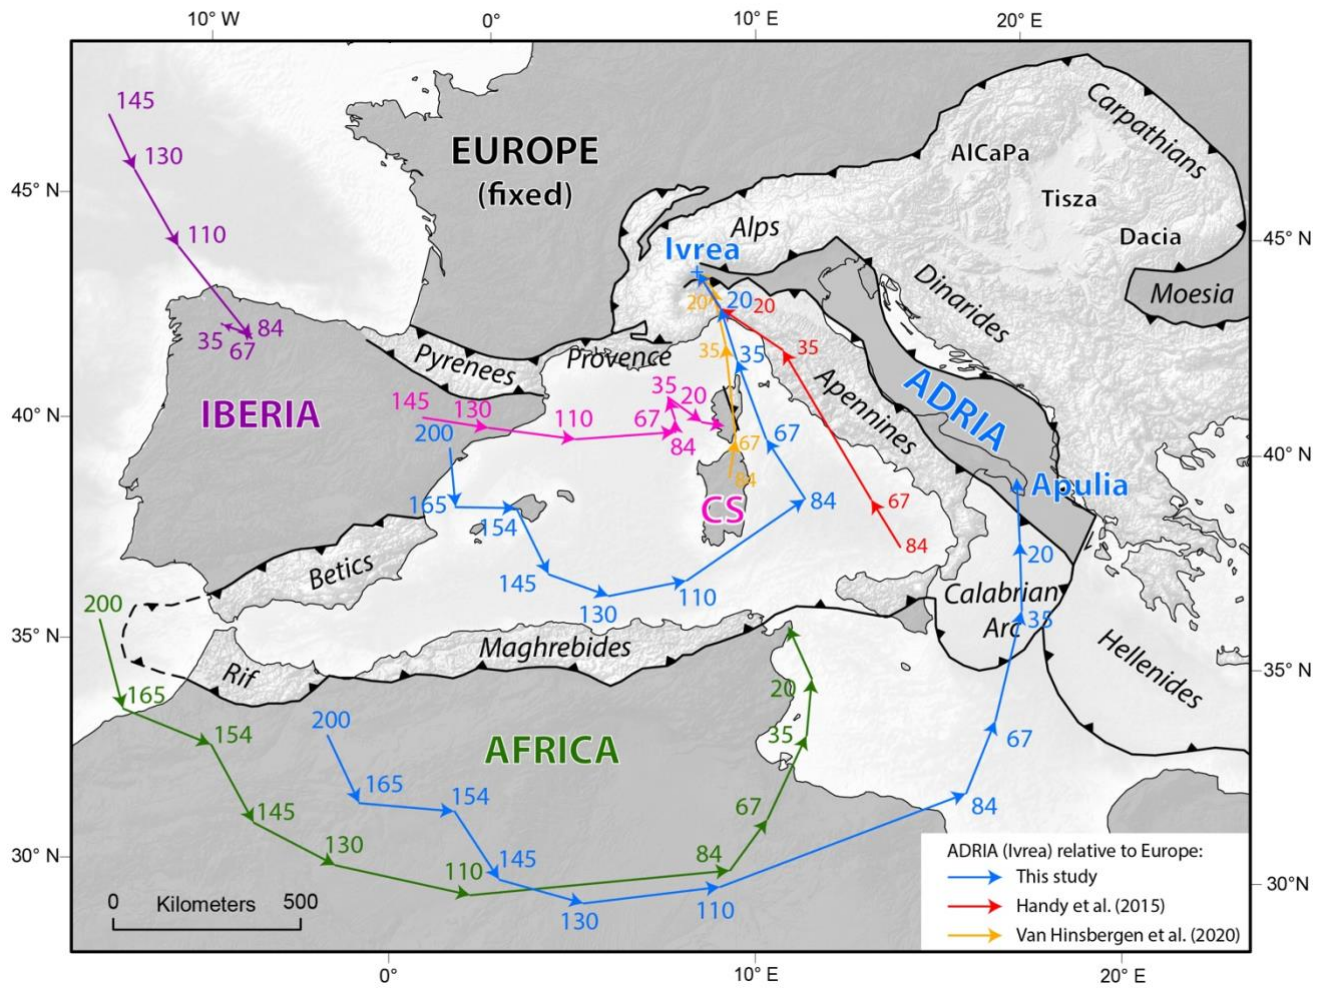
10° W
0°
10° E
20° E

45° N
40° N
35° N
30° N

45° N
40° N
35° N
30°N

0°
10° E
20° E

EUROPE
(fixed)

145
130
110
35
84
67

IBERIA

Pyrenees
Provence
Alps
Ivrea
AlCaPa
Tisza
Dacia
Carpathians
Moesia
Dinarides
Apennines
ADRIA
Apulia

20
20
20
35
35
35

145
130
110
67
35
20
84

200
165
154
145
130
110
84
67

CS

67
84
67
84

Betics
Rif
Maghrebides
Calabrian Arc
Hellenides

200
165
154
145
130
110
84
67
35
20

AFRICA

200
165
154
145
130
110
84
67
35
20

0 Kilometers 500

ADRIA (Ivrea) relative to Europe:
This study
Handy et al. (2015)
Van Hinsbergen et al. (2020)